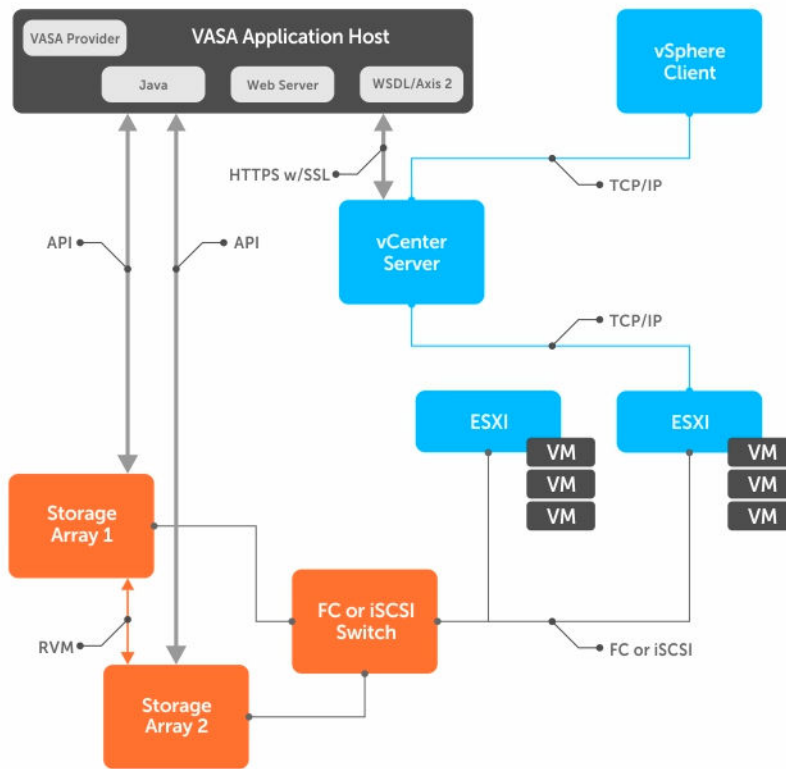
VASA Provider
VASA Application Host
Java
Web Server
WSDL/Axis 2

vSphere Client

HTTPS w/SSL

TCP/IP

API
API

vCenter Server

TCP/IP

ESXI
ESXI
VM
VM
VM
VM
VM
VM

Storage Array 1

RVM

FC or iSCSI Switch

FC or iSCSI

Storage Array 2